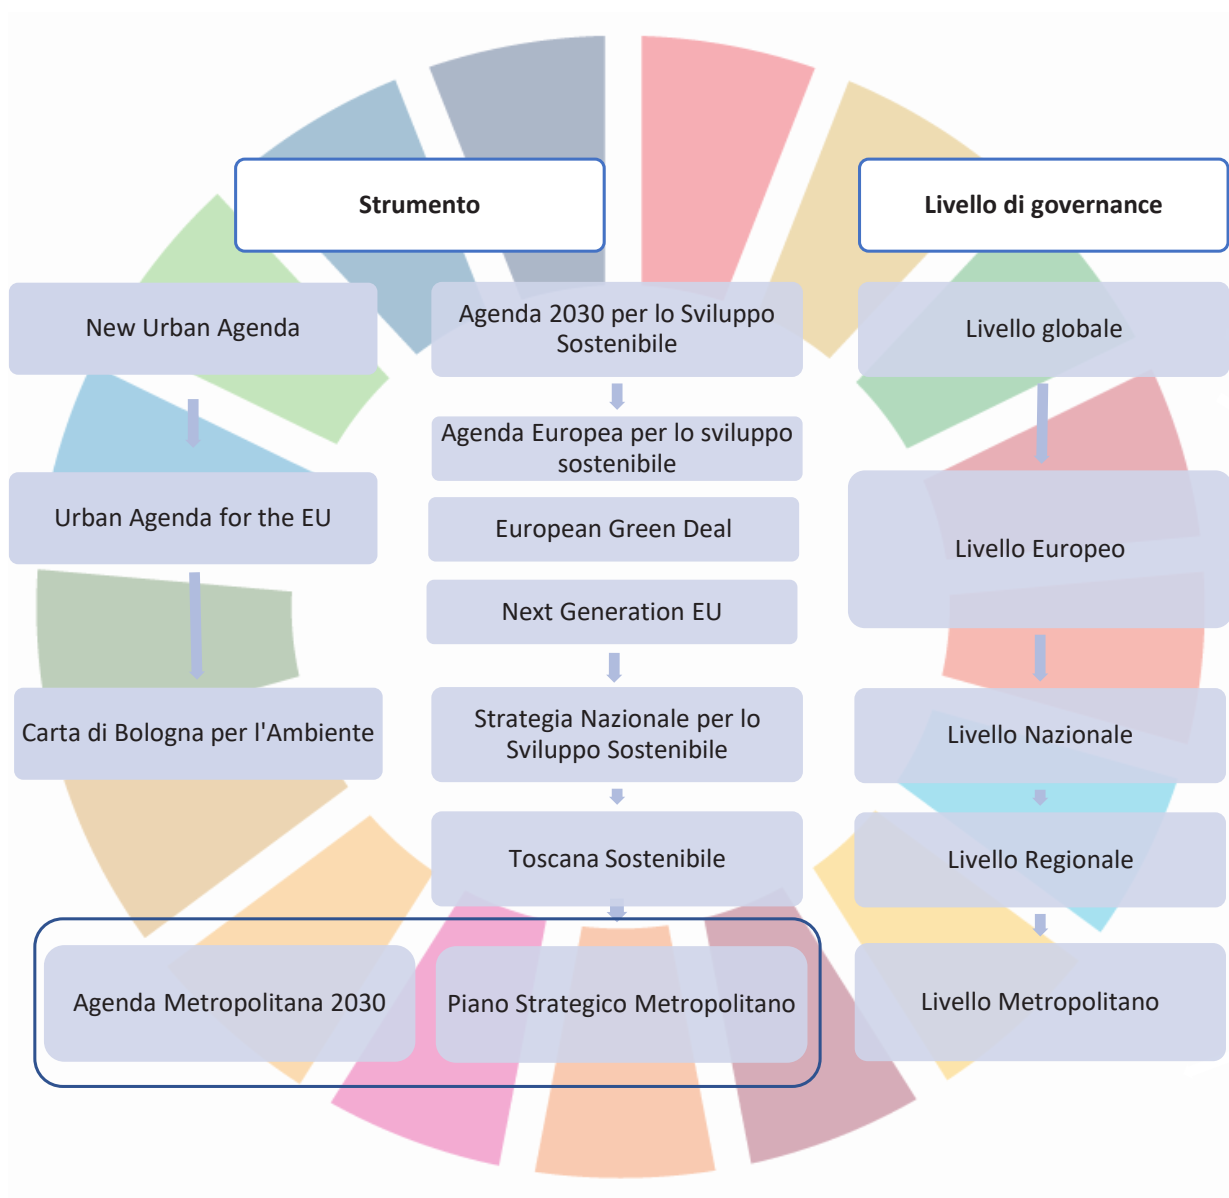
Strumento

Livello di governance

New Urban Agenda

Agenda 2030 per lo Sviluppo Sostenibile

Livello globale

Agenda Europea per lo sviluppo sostenibile

Urban Agenda for the EU

European Green Deal

Livello Europeo

Next Generation EU

Carta di Bologna per l'Ambiente

Strategia Nazionale per lo Sviluppo Sostenibile

Livello Nazionale

Toscana Sostenibile

Livello Regionale

Agenda Metropolitana 2030

Piano Strategico Metropolitano

Livello Metropolitano